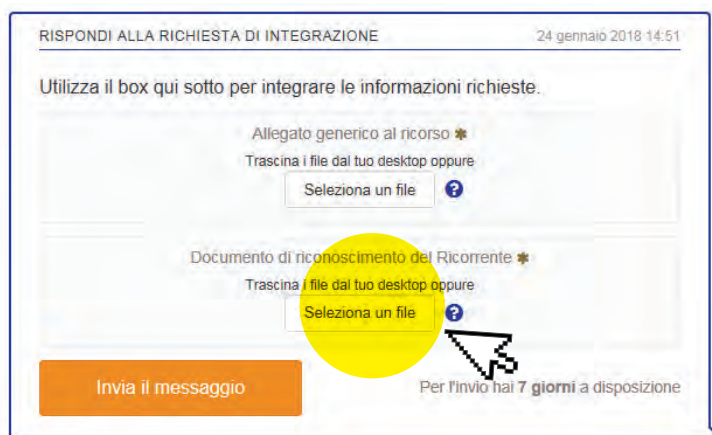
RISPONDI ALLA RICHIESTA DI INTEGRAZIONE

24 gennaio 2018 14:51

Utilizza il box qui sotto per integrare le informazioni richieste.

Allegato generico al ricorso ✱

Trascina i file dal tuo desktop oppure

Seleziona un file

?

Documento di riconoscimento del Ricorrente ✱

Trascina i file dal tuo desktop oppure

Seleziona un file

?

Invia il messaggio

Per l'invio hai **7 giorni** a disposizione